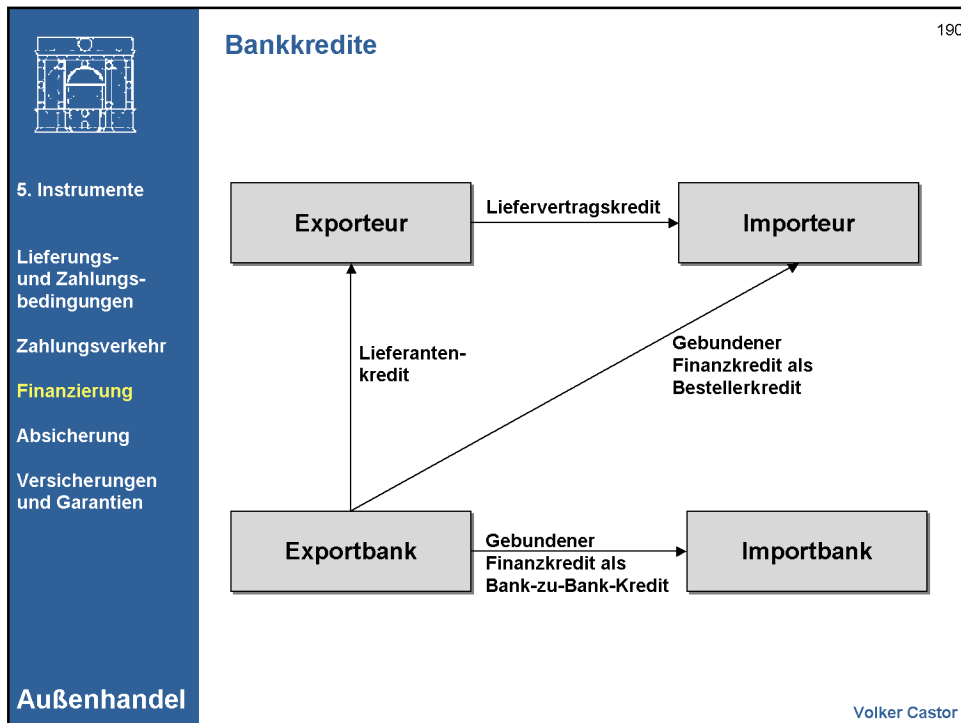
5. Instrumente

Lieferungs- und Zahlungsbedingungen

Zahlungsverkehr

Finanzierung

Absicherung

Versicherungen und Garantien

Außenhandel

Bankkredite

190

Exporteur

Liefervertragskredit

Importeur

Lieferantenkredit

Gebundener Finanzkredit als Bestellerkredit

Exportbank

Gebundener Finanzkredit als Bank-zu-Bank-Kredit

Importbank

Volker Castor